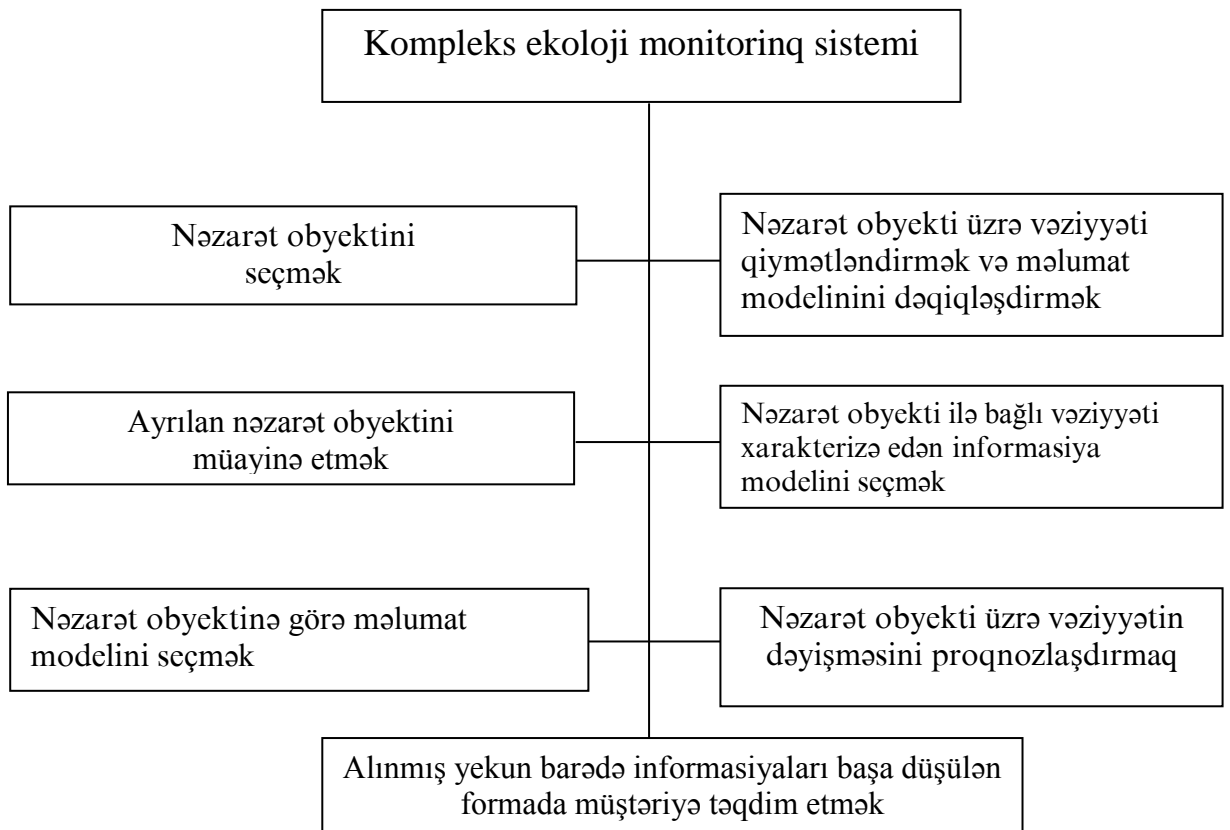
Kompleks ekoloji monitorinq sistemi

Nəzarət obyektini seçmək

Nəzarət obyekti üzrə vəziyyəti qiymətləndirmək və məlumat modelinini dəqiqləşdirmək

Ayrılan nəzarət obyektini müayinə etmək

Nəzarət obyekti ilə bağlı vəziyyəti xarakterizə edən informasiya modelini seçmək

Nəzarət obyektinə görə məlumat modelini seçmək

Nəzarət obyekti üzrə vəziyyətin dəyişməsini proqnozlaşdırmaq

Alınmış yekun barədə informasiyaları başa düşülən formada müştəriyə təqdim etmək